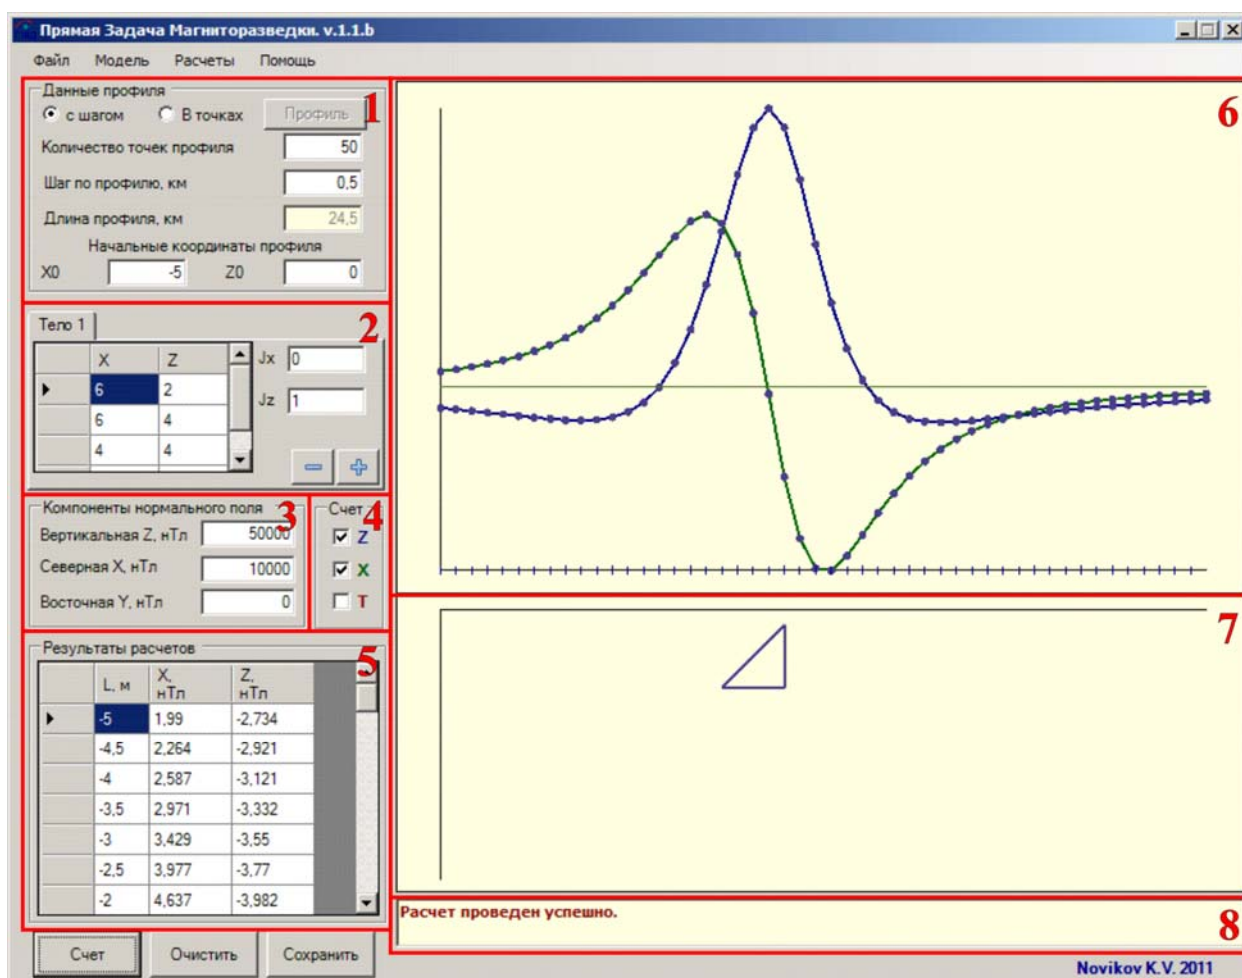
Прямая Задача Магниторазведки. v.1.1.b

Файл Модель Расчеты Помощь

Данные профиля
с шагом В точках Профиль
1
Количество точек профиля 50
Шаг по профилю, км 0,5
Длина профиля, км 24,5
Начальные координаты профиля
X0 -5 Z0 0

Тело 1
2

| | X | Z |
|---|---|---|
| ▸ | 6 | 2 |
| | 6 | 4 |
| | 4 | 4 |

Jx 0
Jz 1

Компоненты нормального поля
3
Вертикальная Z, нТл 50000
Северная X, нТл 10000
Восточная Y, нТл 0

Счет
4
Z
X
T

Результаты расчетов
5

| | L, м | X, нТл | Z, нТл |
|---|---|---|---|
| ▸ | -5 | 1,99 | -2,734 |
| | -4,5 | 2,264 | -2,921 |
| | -4 | 2,587 | -3,121 |
| | -3,5 | 2,971 | -3,332 |
| | -3 | 3,429 | -3,55 |
| | -2,5 | 3,977 | -3,77 |
| | -2 | 4,637 | -3,982 |

6

7

Расчет проведен успешно.
8

Счет Очистить Сохранить

Novikov K.V. 2011